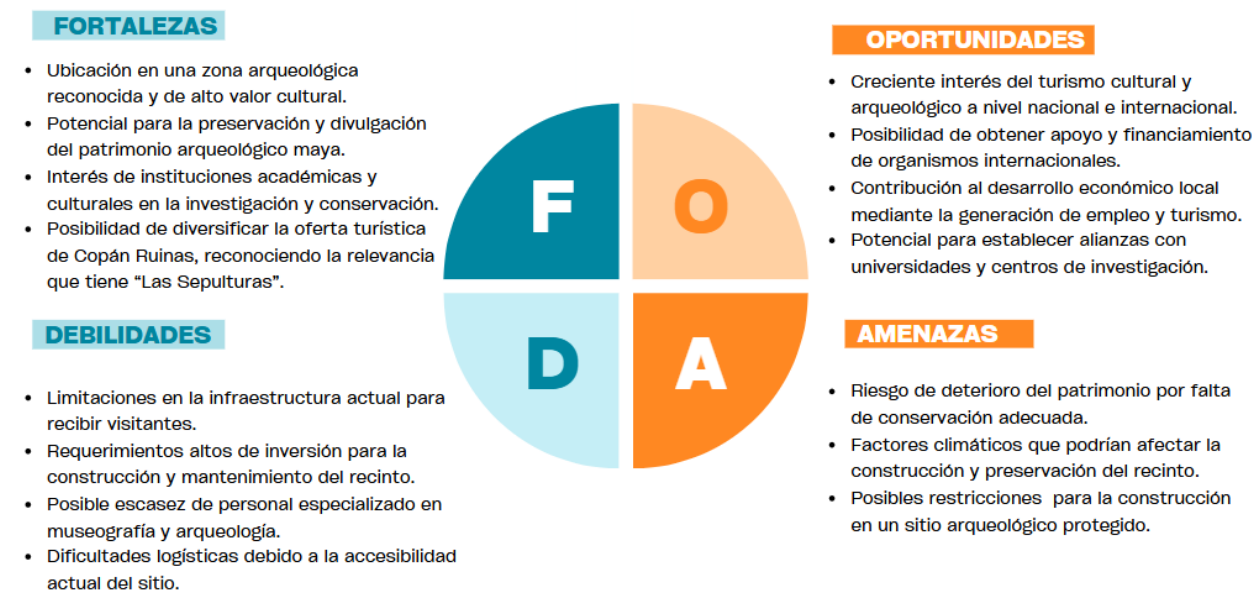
FORTALEZAS

- Ubicación en una zona arqueológica reconocida y de alto valor cultural.
- Potencial para la preservación y divulgación del patrimonio arqueológico maya.
- Interés de instituciones académicas y culturales en la investigación y conservación.
- Posibilidad de diversificar la oferta turística de Copán Ruinas, reconociendo la relevancia que tiene "Las Sepulturas".

F

O

OPORTUNIDADES

- Creciente interés del turismo cultural y arqueológico a nivel nacional e internacional.
- Posibilidad de obtener apoyo y financiamiento de organismos internacionales.
- Contribución al desarrollo económico local mediante la generación de empleo y turismo.
- Potencial para establecer alianzas con universidades y centros de investigación.

DEBILIDADES

- Limitaciones en la infraestructura actual para recibir visitantes.
- Requerimientos altos de inversión para la construcción y mantenimiento del recinto.
- Posible escasez de personal especializado en museografía y arqueología.
- Dificultades logísticas debido a la accesibilidad actual del sitio.

D

A

AMENAZAS

- Riesgo de deterioro del patrimonio por falta de conservación adecuada.
- Factores climáticos que podrían afectar la construcción y preservación del recinto.
- Posibles restricciones para la construcción en un sitio arqueológico protegido.